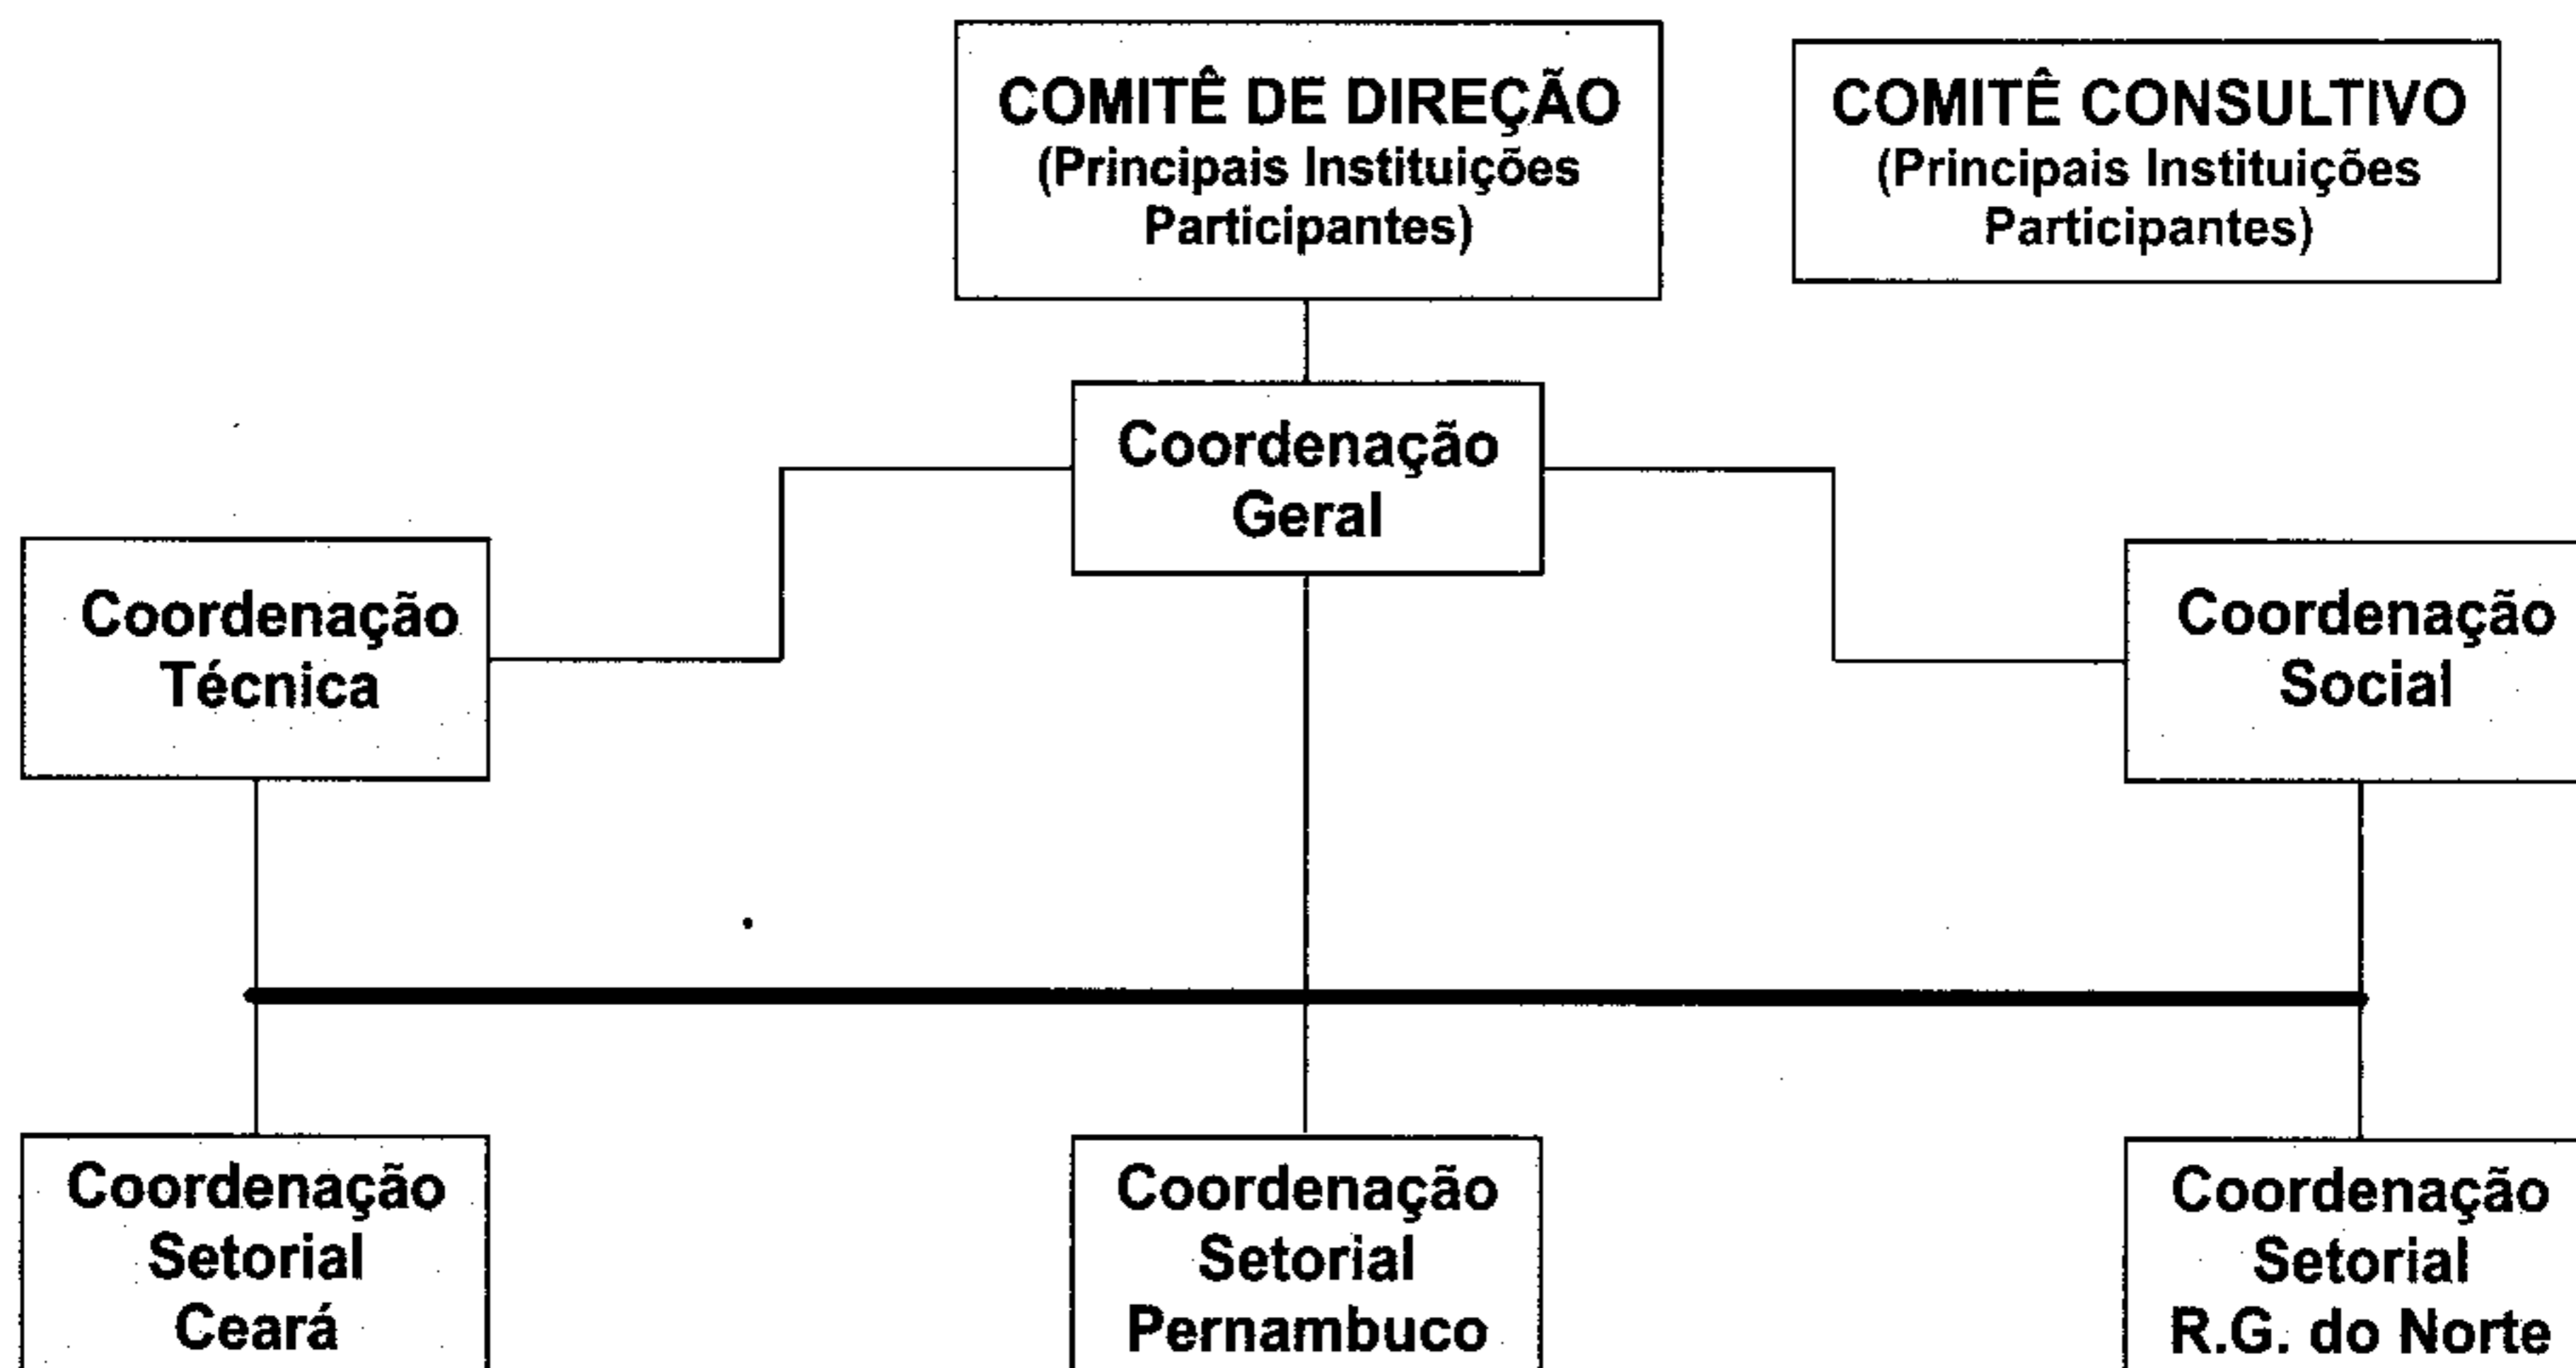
COMITÊ DE DIREÇÃO
(Principais Instituições Participantes)

COMITÊ CONSULTIVO
(Principais Instituições Participantes)

Coordenação Geral

Coordenação Técnica

Coordenação Social

Coordenação Setorial Ceará

Coordenação Setorial Pernambuco

Coordenação Setorial R.G. do Norte